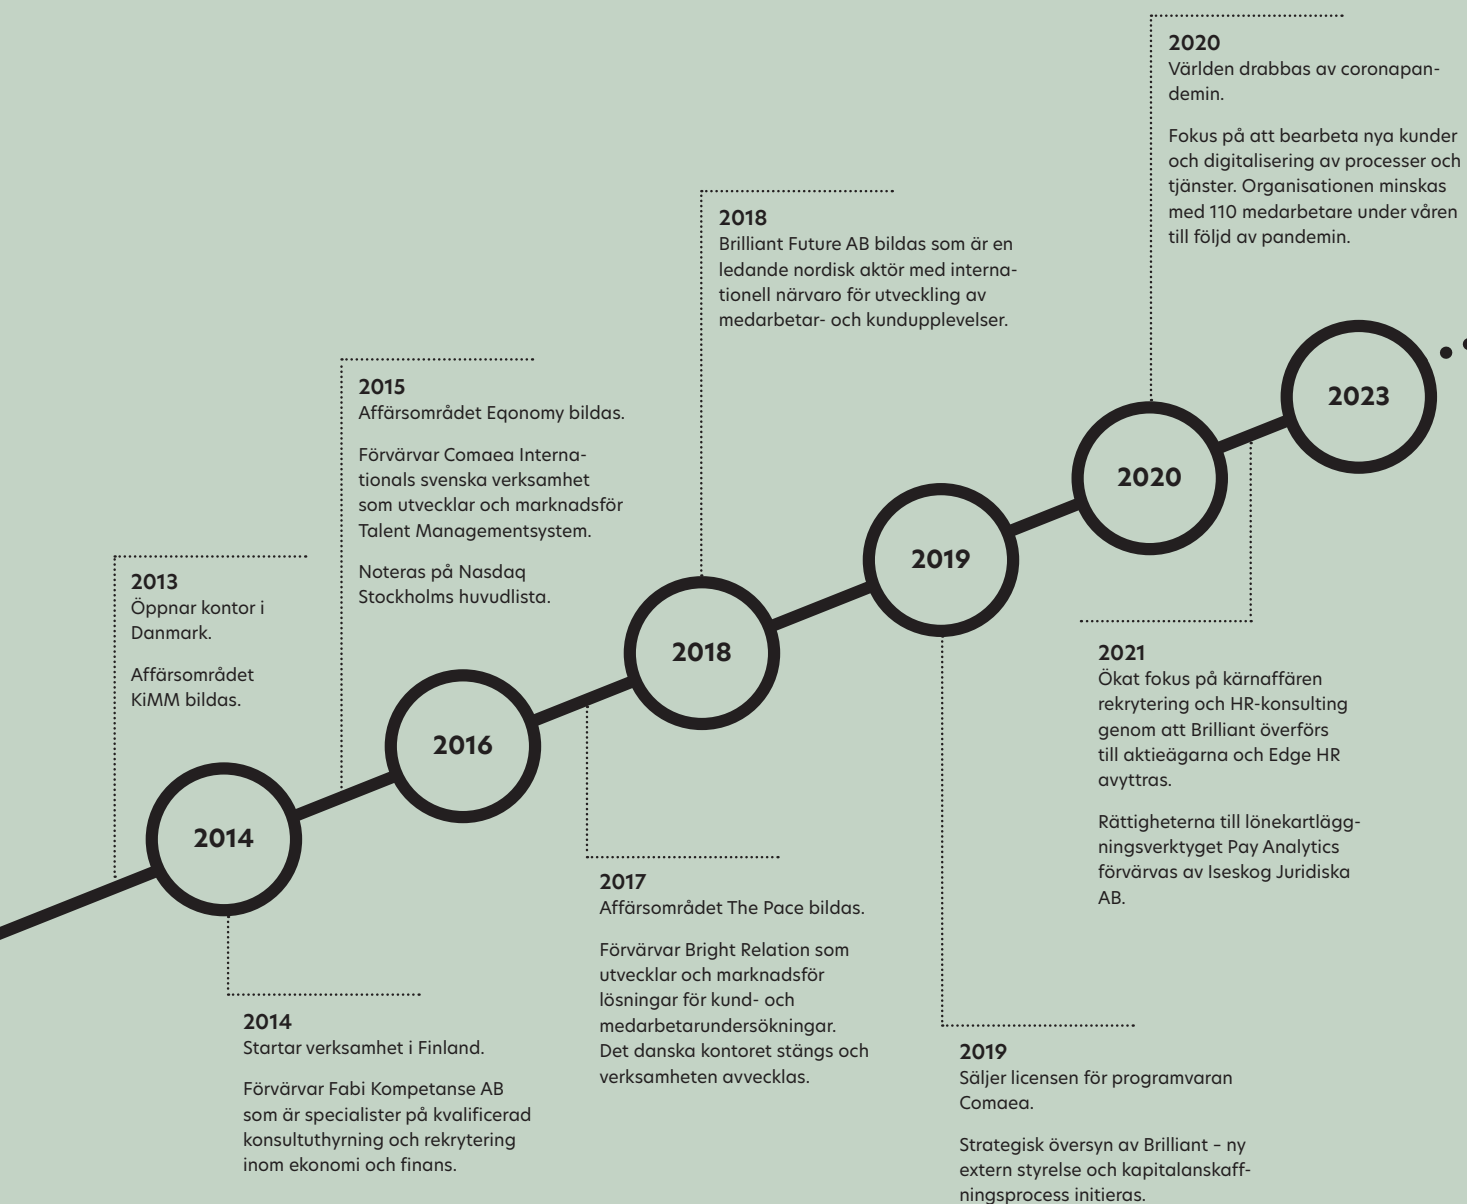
2020
Världen drabbas av coronapandemin.

Fokus på att bearbeta nya kunder och digitalisering av processer och tjänster. Organisationen minskas med 110 medarbetare under våren till följd av pandemin.

2018
Brilliant Future AB bildas som är en ledande nordisk aktör med internationell närvaro för utveckling av medarbetar- och kundupplevelser.

2015
Affärsområdet Eqonomy bildas.

Förvärvar Comaea Internationals svenska verksamhet som utvecklar och marknadsför Talent Managementsystem.

Noteras på Nasdaq Stockholms huvudlista.

2013
Öppnar kontor i Danmark.

Affärsområdet KiMM bildas.

2023

2020

2019

2018

2016

2014

2021
Ökat fokus på kärnaffären rekrytering och HR-konsulting genom att Brilliant överförs till aktieägarna och Edge HR avyttras.

Rättigheterna till lönekartläggningsverktyget Pay Analytics förvärvas av Iseskog Juridiska AB.

2017
Affärsområdet The Pace bildas.

Förvärvar Bright Relation som utvecklar och marknadsför lösningar för kund- och medarbetarundersökningar. Det danska kontoret stängs och verksamheten avvecklas.

2014
Startar verksamhet i Finland.

Förvärvar Fabi Kompetanse AB som är specialister på kvalificerad konsultuthyrning och rekrytering inom ekonomi och finans.

2019
Säljer licensen för programvaran Comaea.

Strategisk översyn av Brilliant – ny extern styrelse och kapitalanskaffningsprocess initieras.